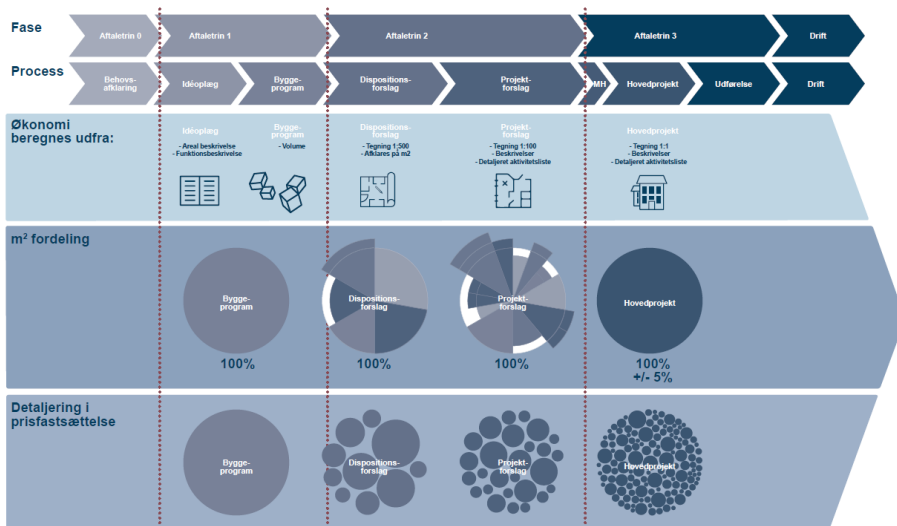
Fase

Aftaletrin 0

Aftaletrin 1

Aftaletrin 2

Aftaletrin 3

Drift

Process

Behovsafklaring

Idéoplæg

Byggeprogram

Dispositionsforslag

Projektforslag

MH

Hovedprojekt

Udførelse

Drift

Økonomi beregnes udfra:

Idéoplæg
- Areal beskrivelse
- Funktionsbeskrivelse

Byggeprogram
- Volume

Dispositionsforslag
- Tegning 1:500
- Afklares på m2

Projektforslag
- Tegning 1:100
- Beskrivelser
- Detaljeret aktivitetsliste

Hovedprojekt
- Tegning 1:1
- Beskrivelser
- Detaljeret aktivitetsliste

m² fordeling

Byggeprogram

100%

Dispositionsforslag

100%

Projektforslag

100%

Hovedprojekt

100%
+/- 5%

Detaljering i prisfastsættelse

Byggeprogram

Dispositionsforslag

Projektforslag

Hovedprojekt